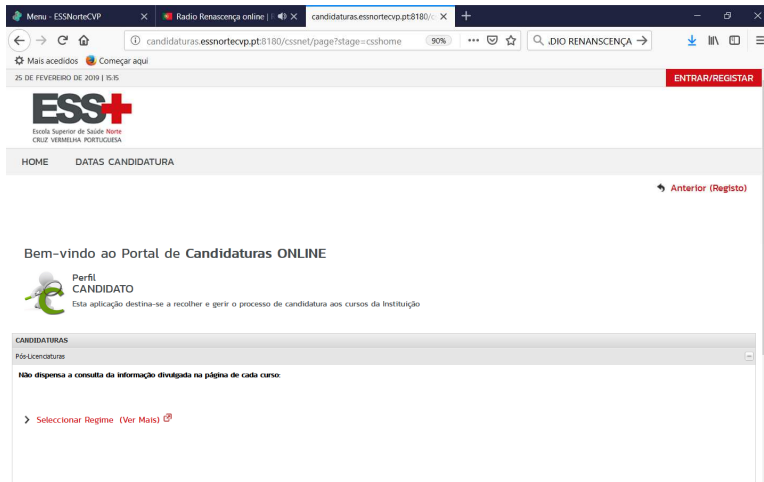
Menu - ESSNorteCVP
Radio Renascença online
candidaturas.essnortecvp.pt:8180/
candidaturas.essnortecvp.pt:8180/cssnet/page?stage=csshome
90%
DIO RENANSCENÇA
Mais acedidos
Começar aqui

25 DE FEVEREIRO DE 2019 | 15:15
ENTRAR/REGISTAR

ESS
Escola Superior de Saúde Norte
CRUZ VERMELHA PORTUGUESA

HOME
DATAS CANDIDATURA

Anterior (Registo)

Bem-vindo ao Portal de Candidaturas ONLINE

Perfil
CANDIDATO
Esta aplicação destina-se a recolher e gerir o processo de candidatura aos cursos da Instituição

CANDIDATURAS
Pós-Licenciaturas
Não dispensa a consulta da informação divulgada na página de cada curso:

Seleccionar Regime (Ver Mais)